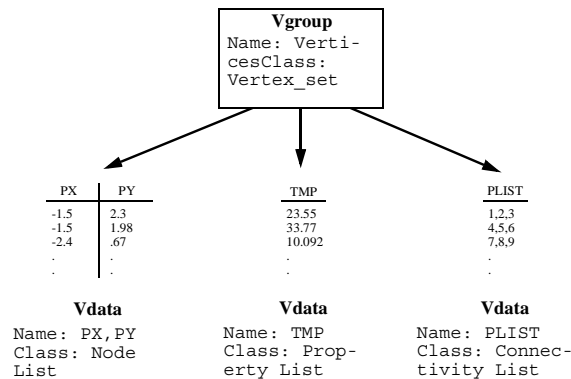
**Vgroup**
Name: VerticesClass: Vertex_set

| PX | PY |
|---|---|
| -1.5 | 2.3 |
| -1.5 | 1.98 |
| -2.4 | .67 |
| . | . |
| . | . |

| TMP |
|---|
| 23.55 |
| 33.77 |
| 10.092 |
| . |
| . |

| PLIST |
|---|
| 1,2,3 |
| 4,5,6 |
| 7,8,9 |
| . |
| . |

**Vdata**
Name: PX,PY
Class: Node List

**Vdata**
Name: TMP
Class: Property List

**Vdata**
Name: PLIST
Class: Connectivity List